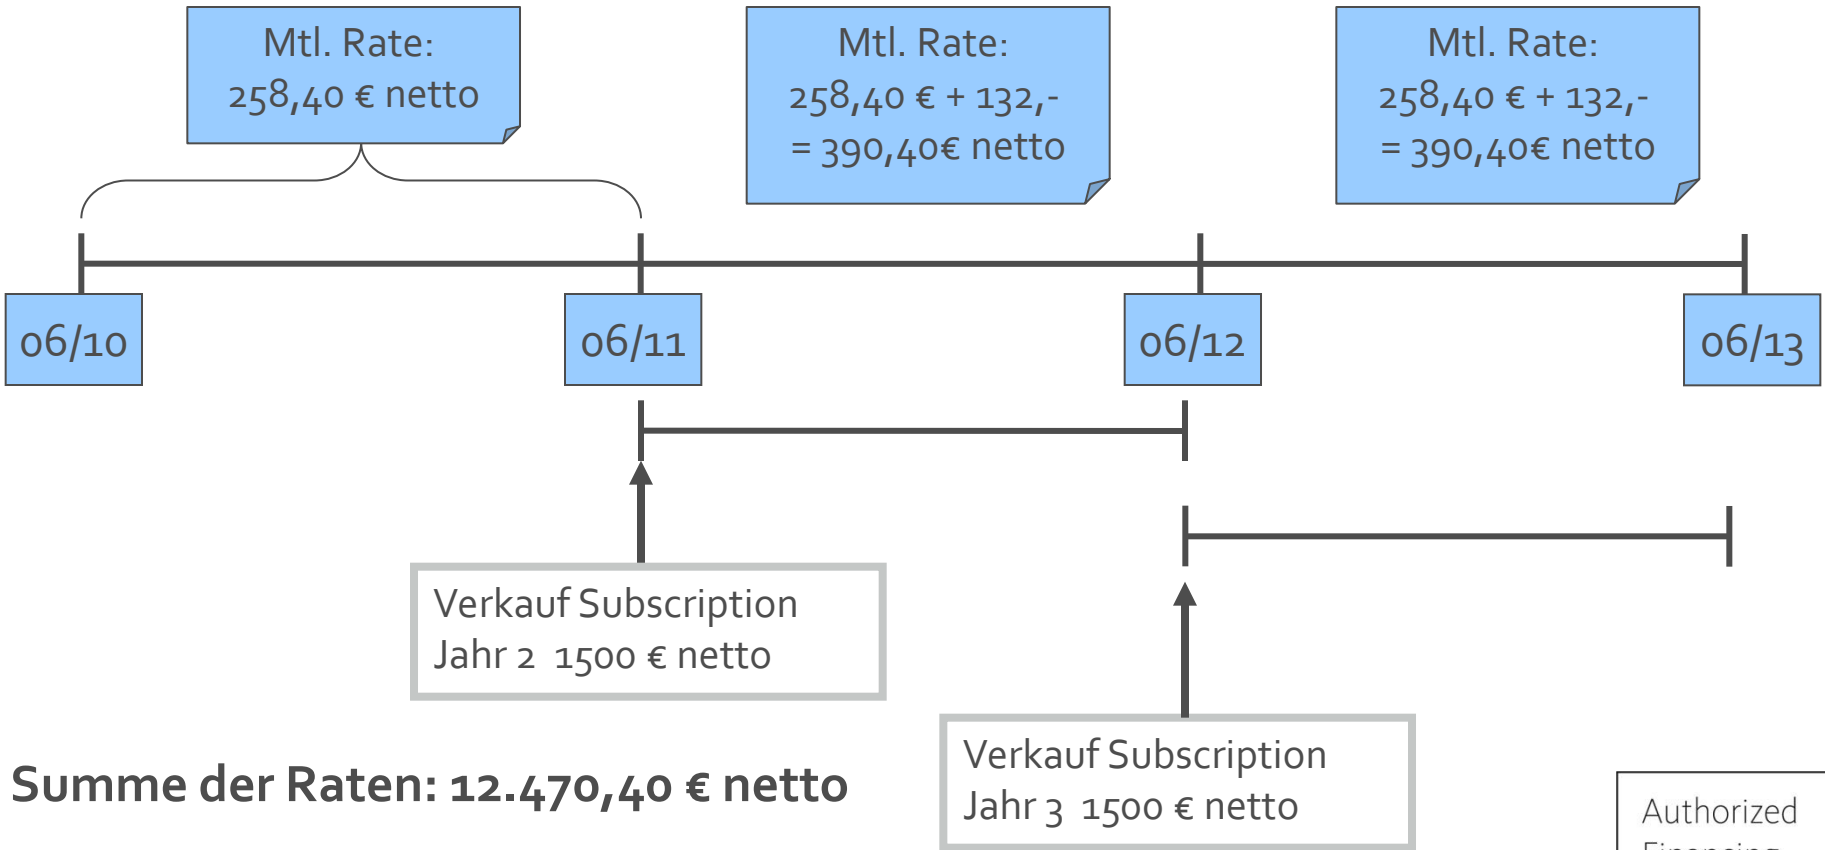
Mtl. Rate:
258,40 € netto

Mtl. Rate:
258,40 € + 132,-
= 390,40€ netto

Mtl. Rate:
258,40 € + 132,-
= 390,40€ netto

06/10

06/11

06/12

06/13

Verkauf Subscription
Jahr 2 1500 € netto

Verkauf Subscription
Jahr 3 1500 € netto

Summe der Raten: 12.470,40 € netto

Authorized
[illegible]